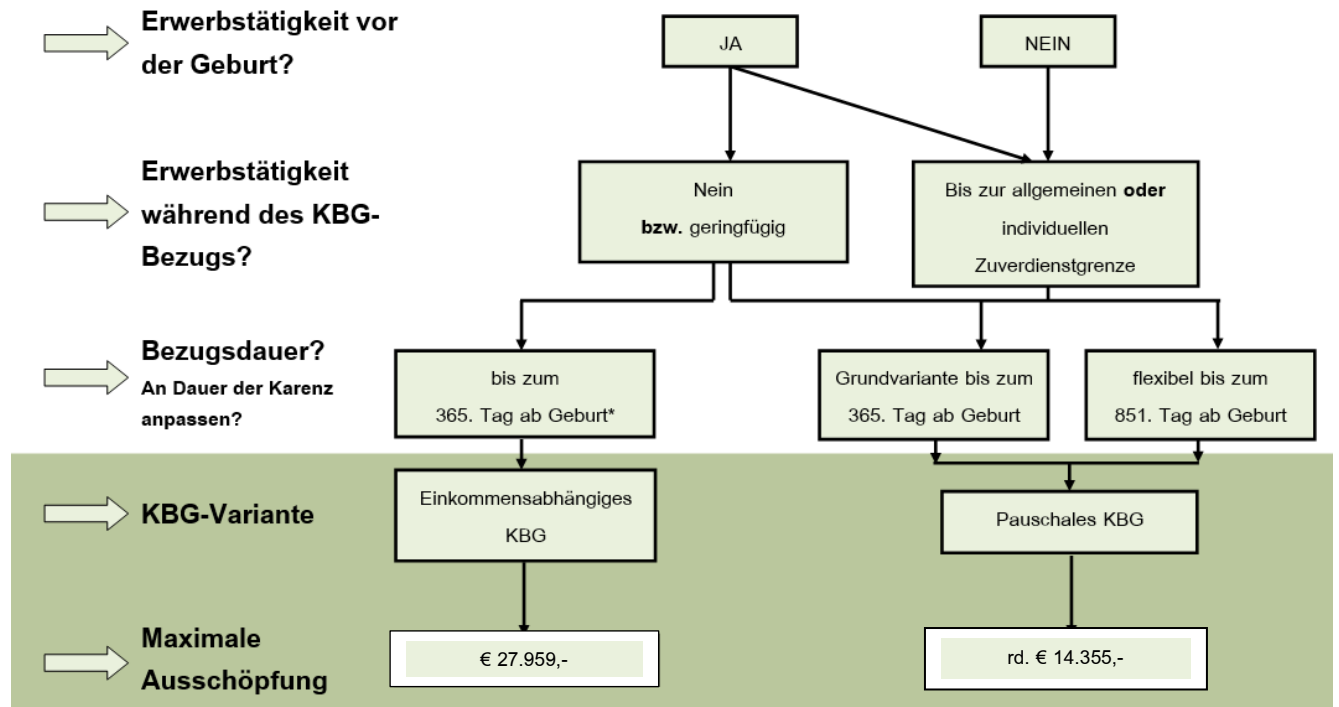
Erwerbstätigkeit vor der Geburt?

JA

NEIN

Erwerbstätigkeit während des KBG-Bezugs?

Nein
**bzw.** geringfügig

Bis zur allgemeinen **oder** individuellen Zuverdienstgrenze

Bezugsdauer?
An Dauer der Karenz anpassen?

bis zum
365. Tag ab Geburt*

Grundvariante bis zum
365. Tag ab Geburt

flexibel bis zum
851. Tag ab Geburt

KBG-Variante

Einkommensabhängiges KBG

Pauschales KBG

Maximale Ausschöpfung

€ 27.959,-

rd. € 14.355,-